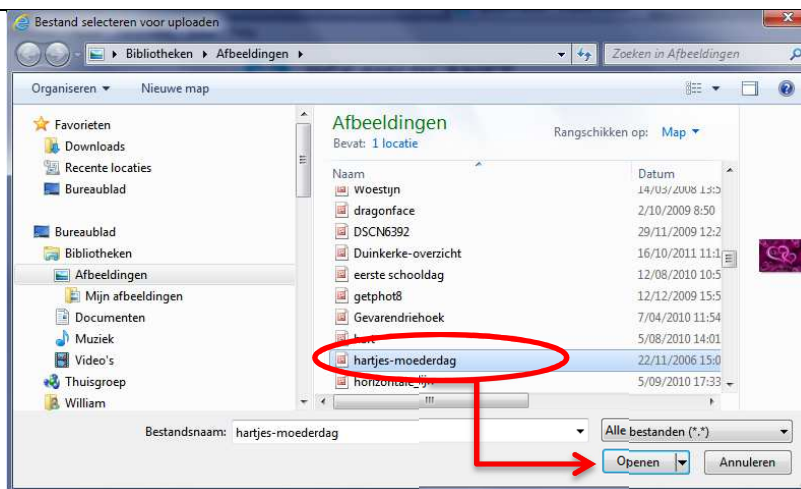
Bestand selecteren voor uploaden

Bibliotheken ▸ Afbeeldingen ▸

Zoeken in Afbeeldingen

Organiseren ▾ Nieuwe map

Favorieten
Downloads
Recente locaties
Bureaublad

Bureaublad
Bibliotheken
Afbeeldingen
Mijn afbeeldingen
Documenten
Muziek
Video's
Thuisgroep
William

Afbeeldingen
Bevat: 1 locatie

Rangschikken op: Map ▾

| Naam | Datum |
|---|---|
| Woestijn | 14/03/2008 13:5 |
| dragonface | 2/10/2009 8:50 |
| DSCN6392 | 29/11/2009 12:2 |
| Duinkerke-overzicht | 16/10/2011 11:1 |
| eerste schooldag | 12/08/2010 10:5 |
| getphot8 | 12/12/2009 15:5 |
| Gevarendriehoek | 7/04/2010 11:54 |
| hart | 5/08/2010 14:01 |
| hartjes-moederdag | 22/11/2006 15:0 |
| horizontale_lijn | 5/09/2010 17:33 |

Bestandsnaam: hartjes-moederdag

Alle bestanden (*.*)

Openen Annuleren